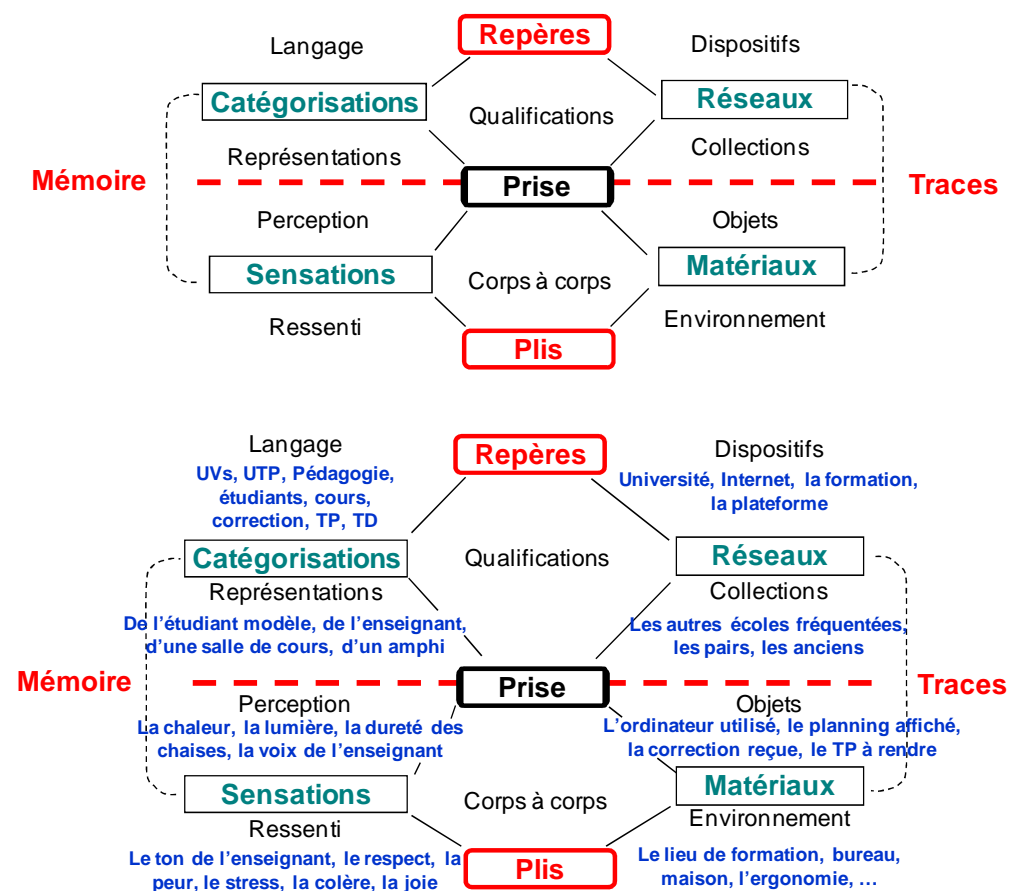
Langage

Repères

Dispositifs

Catégorisations

Qualifications

Réseaux

Représentations

Collections

Mémoire

Prise

Traces

Perception

Objets

Sensations

Corps à corps

Matériaux

Ressenti

Environnement

Plis

Langage
UVs, UTP, Pédagogie, étudiants, cours, correction, TP, TD

Repères

Dispositifs
Université, Internet, la formation, la plateforme

Catégorisations

Qualifications

Réseaux

Représentations
De l'étudiant modèle, de l'enseignant, d'une salle de cours, d'un amphi

Collections
Les autres écoles fréquentées, les pairs, les anciens

Mémoire

Prise

Traces

Perception
La chaleur, la lumière, la dureté des chaises, la voix de l'enseignant

Objets
L'ordinateur utilisé, le planning affiché, la correction reçue, le TP à rendre

Sensations

Corps à corps

Matériaux

Ressenti
Le ton de l'enseignant, le respect, la peur, le stress, la colère, la joie

Plis

Environnement
Le lieu de formation, bureau, maison, l'ergonomie, …